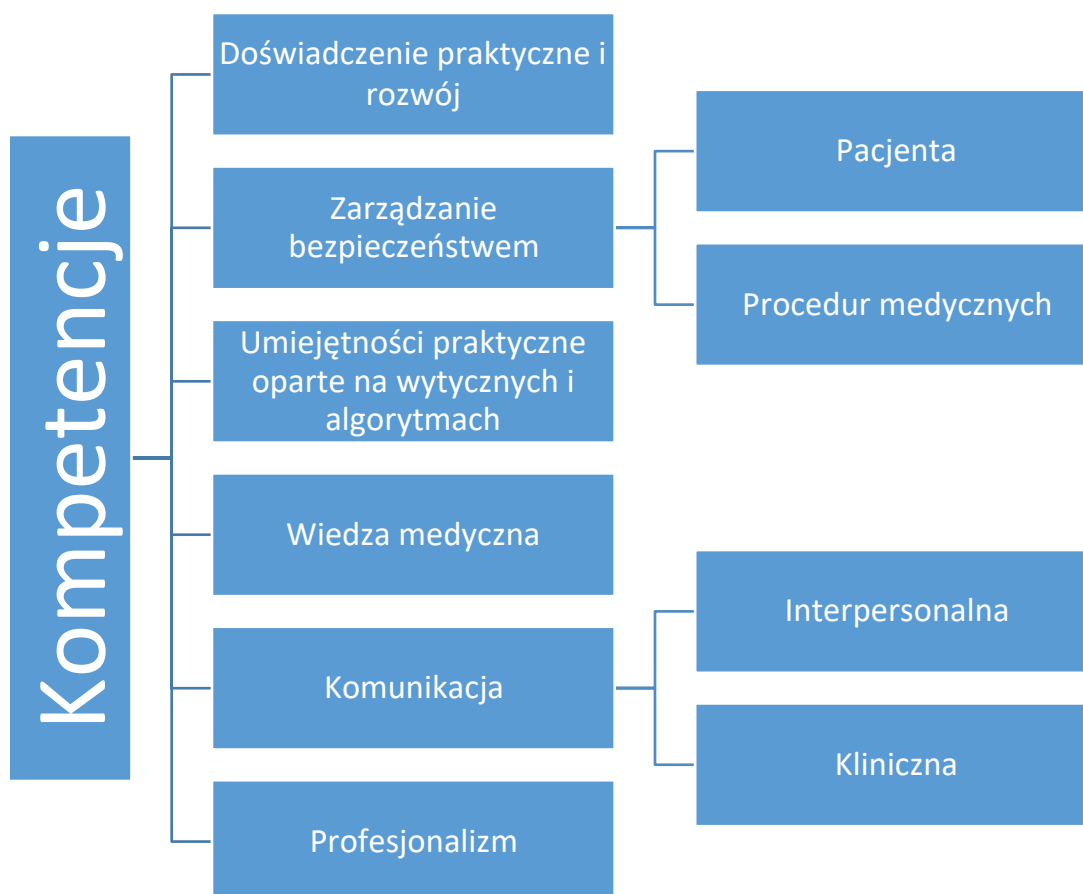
Kompetencje

Doświadczenie praktyczne i rozwój

Zarządzanie bezpieczeństwem

Pacjenta

Procedur medycznych

Umiejętności praktyczne oparte na wytycznych i algorytmach

Wiedza medyczna

Komunikacja

Interpersonalna

Kliniczna

Profesjonalizm